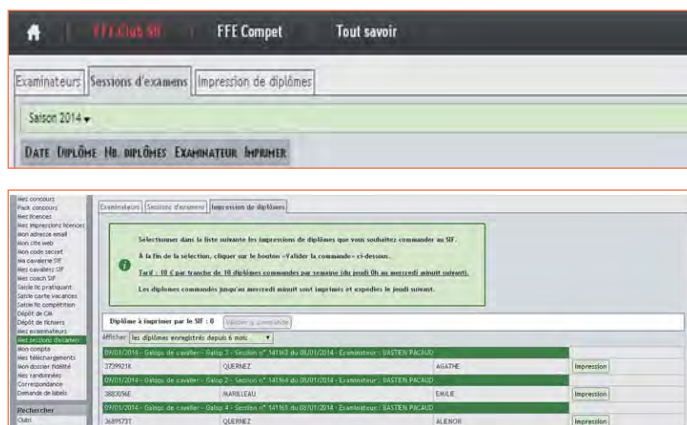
FFE Club SIF FFE Compet Tout savoir

Examinateurs | Sessions d'examens | Impression de diplômes

Saison 2014

Date | Diplôme | Nb diplômes | Examinateur | Imprimer

Mes concours
Pack concours
Mes licences
Mes impressions licences
Mon adresse email
Mon site web
Mon code secret
Ma cavalerie SIF
Mes cavaliers SIF
Mes coach SIF
Saisie lic pratiquant
Saisie carte vacances
Saisie lic compétition
Dépôt de CM
Dépôt de fichiers
Mes examinateurs
Mes sessions d'examen
Mon compte
Mes téléchargements
Mon dossier fidélité
Mes randonnées
Correspondance
Demande de labels

Rechercher
Clubs

Examinateurs | Sessions d'examens | Impression de diplômes

Sélectionner dans la liste suivante les impressions de diplômes que vous souhaitez commander au SIF.

A la fin de la sélection, cliquer sur le bouton «Valider la commande» ci-dessous.

Tarif : 10 € par tranche de 10 diplômes commandés par semaine (du jeudi 0h au mercredi minuit suivant).

Les diplômes commandés jusqu'au mercredi minuit sont imprimés et expédiés le jeudi suivant.

Diplôme à imprimer par le SIF : 0 Valider la commande

Afficher les diplômes enregistrés depuis 6 mois

09/01/2014 - Galops de cavalier - Galop 3 - Session n° 14163 du 09/01/2014 - Examinateur : BASTIEN PACAUD
3739921K | QUERNEZ | AGATHE | Impression
09/01/2014 - Galops de cavalier - Galop 2 - Session n° 14163 du 09/01/2014 - Examinateur : BASTIEN PACAUD
3883056E | MARILLEAU | EMILIE | Impression
09/01/2014 - Galops de cavalier - Galop 4 - Session n° 14163 du 09/01/2014 - Examinateur : BASTIEN PACAUD
3689573T | QUERNEZ | ALIENOR | Impression